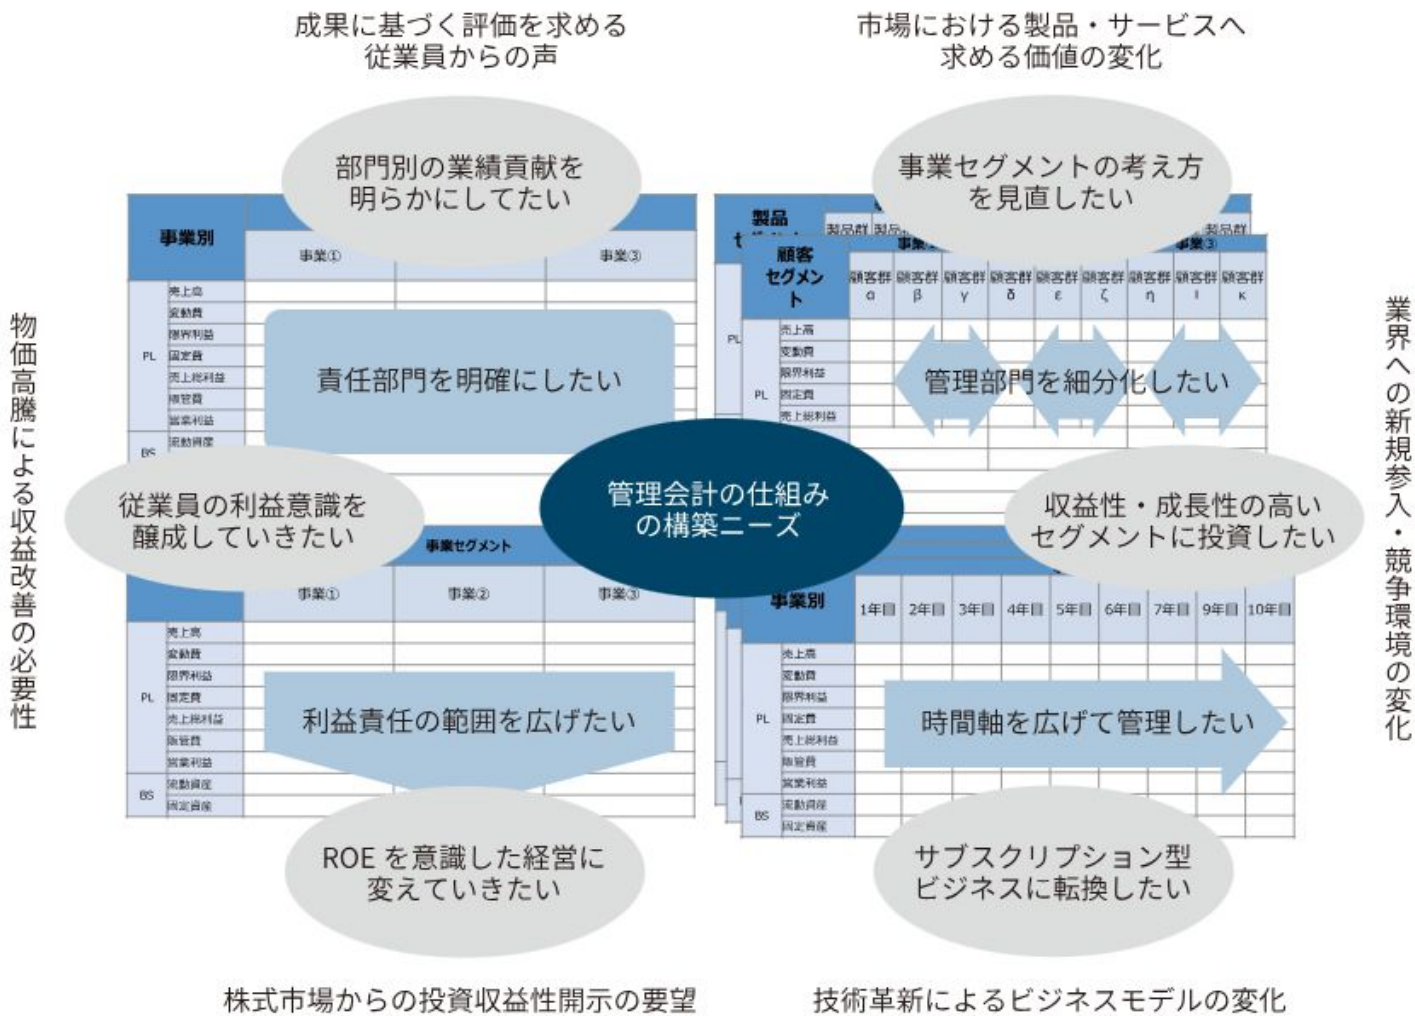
成果に基づく評価を求める
従業員からの声

市場における製品・サービスへ
求める価値の変化

物価高騰による収益改善の必要性

業界への新規参入・競争環境の変化

部門別の業績貢献を
明らかにしてたい

事業別

| | | 事業① | | 事業③ |
|---|---|---|---|---|
| PL | 売上高 | | | |
| | 変動費 | | | |
| | 限界利益 | | | |
| | 固定費 | | | |
| | 売上総利益 | | | |
| | 販管費 | | | |
| | 営業利益 | | | |
| BS | 流動資産 | | | |

責任部門を明確にしたい

事業セグメントの考え方
を見直したい

製品

製品群 製品 製品群

事業 事業③

顧客セグメント

| | | 顧客群α | 顧客群β | 顧客群γ | 顧客群δ | 顧客群ε | 顧客群ζ | 顧客群η | 顧客群ι | 顧客群κ |
|---|---|---|---|---|---|---|---|---|---|---|
| PL | 売上高 | | | | | | | | | |
| | 変動費 | | | | | | | | | |
| | 限界利益 | | | | | | | | | |
| | 固定費 | | | | | | | | | |
| | 売上総利益 | | | | | | | | | |

PL

管理部門を細分化したい

従業員の利益意識を
醸成していきたい

管理会計の仕組み
の構築ニーズ

収益性・成長性の高い
セグメントに投資したい

事業セグメント

| | | 事業① | 事業② | 事業③ |
|---|---|---|---|---|
| PL | 売上高 | | | |
| | 変動費 | | | |
| | 限界利益 | | | |
| | 固定費 | | | |
| | 売上総利益 | | | |
| | 販管費 | | | |
| | 営業利益 | | | |
| BS | 流動資産 | | | |
| | 固定資産 | | | |

利益責任の範囲を広げたい

事業別

| | | 1年目 | 2年目 | 3年目 | 4年目 | 5年目 | 6年目 | 7年目 | 9年目 | 10年目 |
|---|---|---|---|---|---|---|---|---|---|---|
| PL | 売上高 | | | | | | | | | |
| | 変動費 | | | | | | | | | |
| | 限界利益 | | | | | | | | | |
| | 固定費 | | | | | | | | | |
| | 売上総利益 | | | | | | | | | |
| | 販管費 | | | | | | | | | |
| | 営業利益 | | | | | | | | | |
| BS | 流動資産 | | | | | | | | | |
| | 固定資産 | | | | | | | | | |

時間軸を広げて管理したい

ROE を意識した経営に
変えていきたい

サブスクリプション型
ビジネスに転換したい

株式市場からの投資収益性開示の要望

技術革新によるビジネスモデルの変化